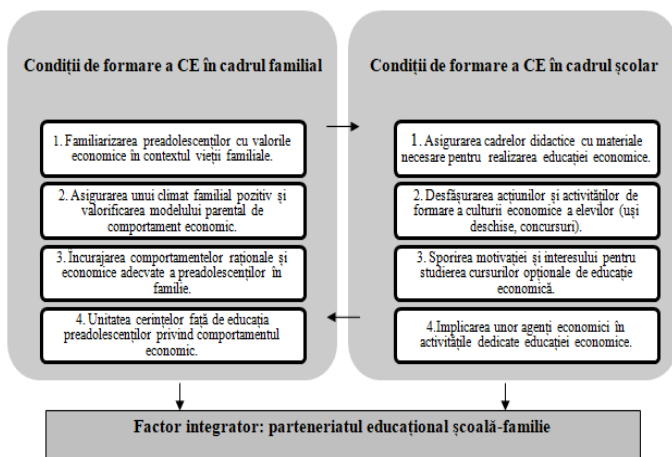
Condiții de formare a CE în cadrul familial

1. Familiarizarea preadolescenților cu valorile economice în contextul vieții familiale.

2. Asigurarea unui climat familial pozitiv și valorificarea modelului parental de comportament economic.

3. Încurajarea comportamentelor raționale și economice adecvate a preadolescenților în familie.

4. Unitatea cerințelor față de educația preadolescenților privind comportamentul economic.

Condiții de formare a CE în cadrul școlar

1. Asigurarea cadrelor didactice cu materiale necesare pentru realizarea educației economice.

2. Desfășurarea acțiunilor și activităților de formare a culturii economice a elevilor (uși deschise, concursuri).

3. Sporirea motivației și interesului pentru studierea cursurilor opționale de educație economică.

4. Implicarea unor agenți economici în activitățile dedicate educației economice.

Factor integrator: parteneriatul educațional școală-familie